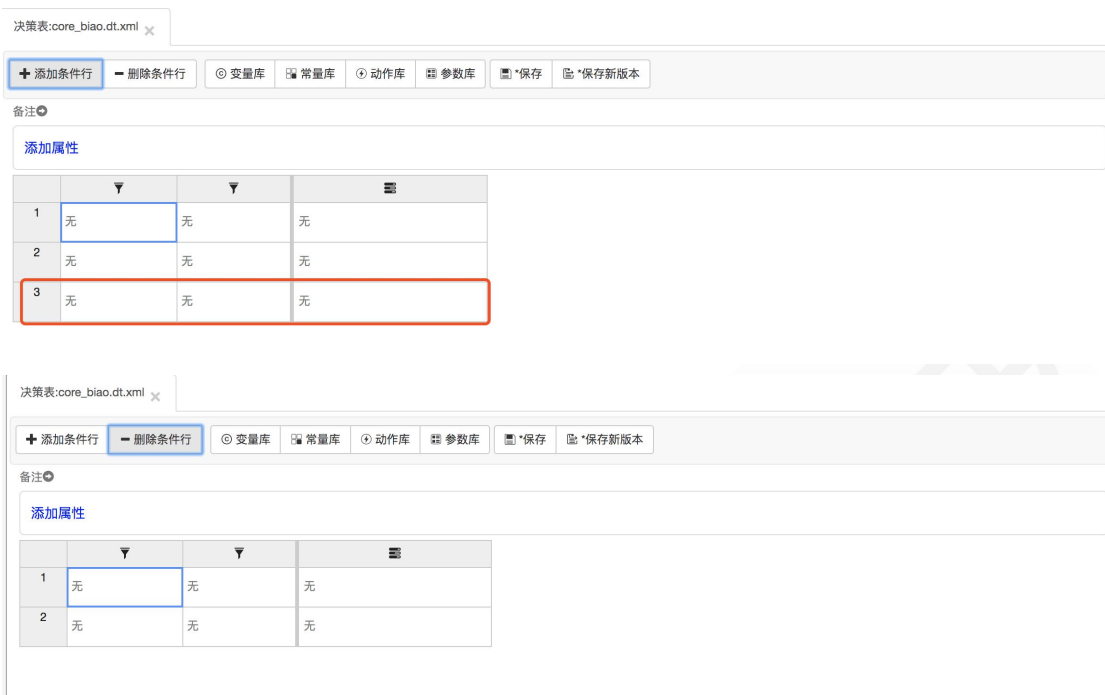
决策表:core_biao.dt.xml ×

+ 添加条件行 | − 删除条件行 | 变量库 | 常量库 | 动作库 | 参数库 | *保存 | *保存新版本

备注

添加属性

| | | | |
|---|---|---|---|
| 1 | 无 | 无 | 无 |
| 2 | 无 | 无 | 无 |
| 3 | 无 | 无 | 无 |

决策表:core_biao.dt.xml ×

+ 添加条件行 | − 删除条件行 | 变量库 | 常量库 | 动作库 | 参数库 | *保存 | *保存新版本

备注

添加属性

| | | | |
|---|---|---|---|
| 1 | 无 | 无 | 无 |
| 2 | 无 | 无 | 无 |